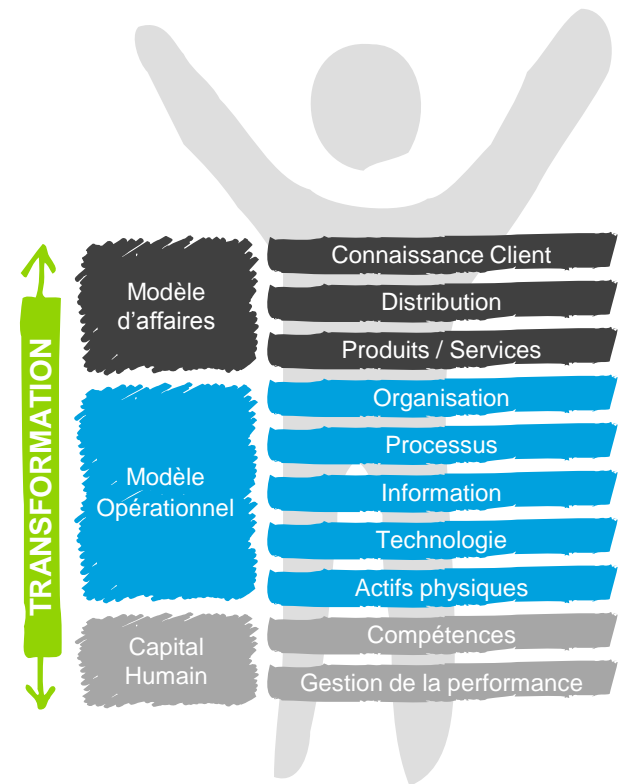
TRANSFORMATION

Modèle d'affaires

Connaissance Client
Distribution
Produits / Services

Modèle Opérationnel

Organisation
Processus
Information
Technologie
Actifs physiques

Capital Humain

Compétences
Gestion de la performance